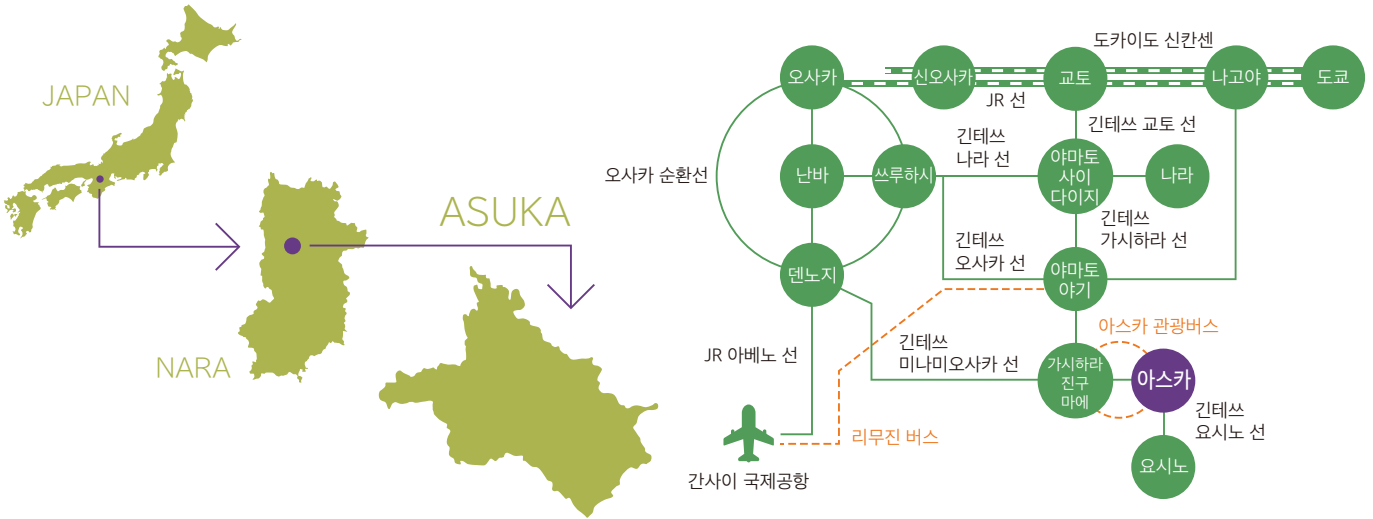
JAPAN

NARA

ASUKA

도카이도 신칸센

오사카

신오사카

JR 선

교토

나고야

도쿄

긴테쓰 교토 선

긴테쓰 나라 선

오사카 순환선

난바

쓰루하시

야마토 사이 다이지

나라

긴테쓰 가시하라 선

긴테쓰 오사카 선

덴노지

야마토 야기

아스카 관광버스

JR 아베노 선

긴테쓰 미나미오사카 선

가시하라 진구 마에

아스카

긴테쓰 요시노 선

리무진 버스

요시노

간사이 국제공항